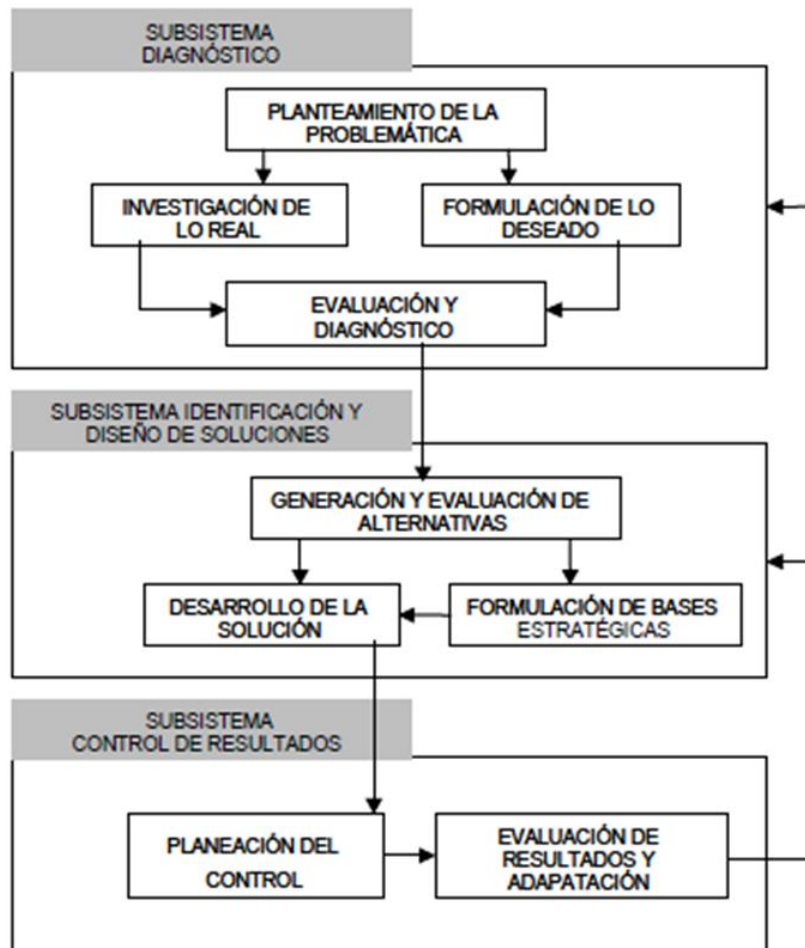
SUBSISTEMA DIAGNÓSTICO

PLANTEAMIENTO DE LA PROBLEMÁTICA

INVESTIGACIÓN DE LO REAL

FORMULACIÓN DE LO DESEADO

EVALUACIÓN Y DIAGNÓSTICO

SUBSISTEMA IDENTIFICACIÓN Y DISEÑO DE SOLUCIONES

GENERACIÓN Y EVALUACIÓN DE ALTERNATIVAS

DESARROLLO DE LA SOLUCIÓN

FORMULACIÓN DE BASES ESTRATÉGICAS

SUBSISTEMA CONTROL DE RESULTADOS

PLANEACIÓN DEL CONTROL

EVALUACIÓN DE RESULTADOS Y ADAPATACIÓN